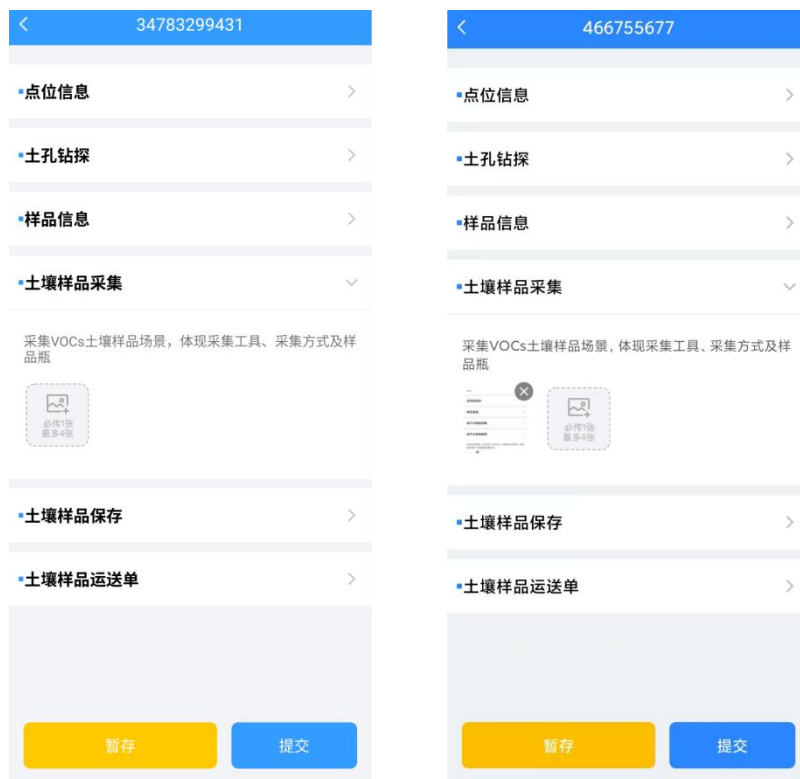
34783299431

点位信息

土孔钻探

样品信息

土壤样品采集

采集VOCs土壤样品场景，体现采集工具、采集方式及样品瓶

必传1张
最多4张

土壤样品保存

土壤样品运送单

暂存

提交

466755677

点位信息

土孔钻探

样品信息

土壤样品采集

采集VOCs土壤样品场景，体现采集工具、采集方式及样品瓶

必传1张
最多4张

土壤样品保存

土壤样品运送单

暂存

提交